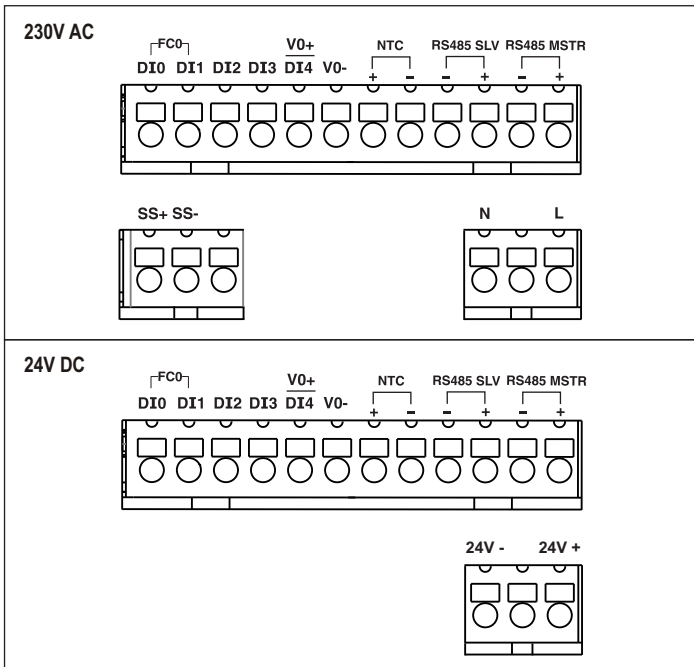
230V AC

FC0
DI0 DI1 DI2 DI3 $\frac{V0+}{DI4}$ V0-

NTC
+ -

RS485 SLV
- +

RS485 MSTR
- +

SS+ SS-

N L

24V DC

FC0
DI0 DI1 DI2 DI3 $\frac{V0+}{DI4}$ V0-

NTC
+ -

RS485 SLV
- +

RS485 MSTR
- +

24V - 24V +